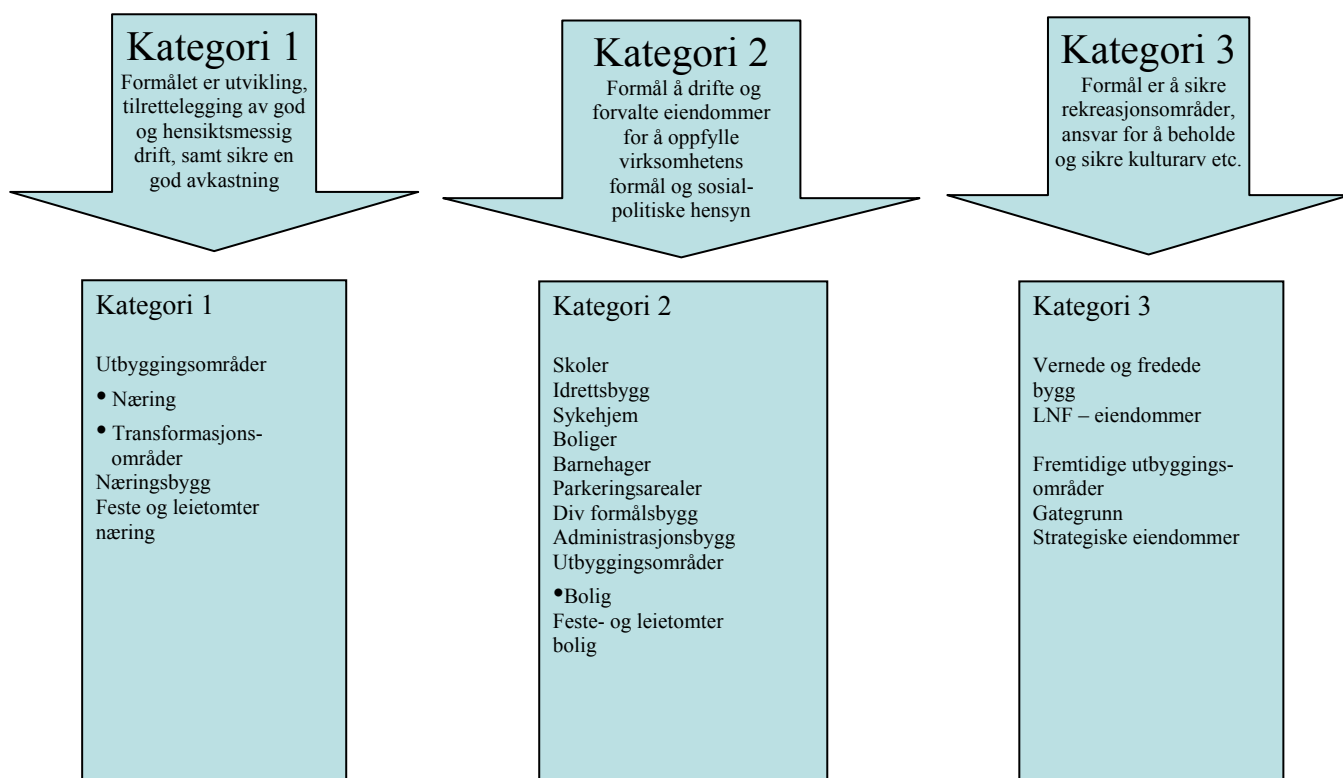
Kategori 1
Formålet er utvikling, tilrettelegging av god og hensiktsmessig drift, samt sikre en god avkastning

Kategori 2
Formål å drifte og forvalte eiendommer for å oppfylle virksomhetens formål og sosialpolitiske hensyn

Kategori 3
Formål er å sikre rekreasjonsområder, ansvar for å beholde og sikre kulturarv etc.

Kategori 1

Utbyggingsområder
• Næring
• Transformasjonsområder
Næringsbygg
Feste og leietomter næring

Kategori 2

Skoler
Idrettsbygg
Sykehjem
Boliger
Barnehager
Parkeringsarealer
Div formålsbygg
Administrasjonsbygg
Utbyggingsområder
•Bolig
Feste- og leietomter bolig

Kategori 3

Vernede og fredede bygg
LNF – eiendommer

Fremtidige utbyggingsområder
Gategrunn
Strategiske eiendommer